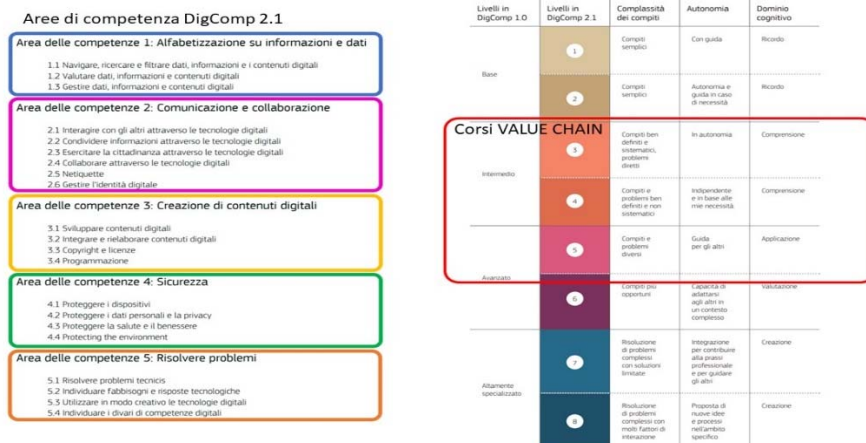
Aree di competenza DigComp 2.1

Area delle competenze 1: Alfabetizzazione su informazioni e dati

1.1 Navigare, ricercare e filtrare dati, informazioni e i contenuti digitali
1.2 Valutare dati, informazioni e contenuti digitali
1.3 Gestire dati, informazioni e contenuti digitali

Area delle competenze 2: Comunicazione e collaborazione

2.1 Interagire con gli altri attraverso le tecnologie digitali
2.2 Condividere informazioni attraverso le tecnologie digitali
2.3 Esercitare la cittadinanza attraverso le tecnologie digitali
2.4 Collaborare attraverso le tecnologie digitali
2.5 Netiquette
2.6 Gestire l'identità digitale

Area delle competenze 3: Creazione di contenuti digitali

3.1 Sviluppare contenuti digitali
3.2 Integrare e rielaborare contenuti digitali
3.3 Copyright e licenze
3.4 Programmazione

Area delle competenze 4: Sicurezza

4.1 Proteggere i dispositivi
4.2 Proteggere i dati personali e la privacy
4.3 Proteggere la salute e il benessere
4.4 Protecting the environment

Area delle competenze 5: Risolvere problemi

5.1 Risolvere problemi tecnici
5.2 Individuare fabbisogni e risposte tecnologiche
5.3 Utilizzare in modo creativo le tecnologie digitali
5.4 Individuare i divari di competenze digitali

Corsi VALUE CHAIN

| Livelli in DigComp 1.0 | Livelli in DigComp 2.1 | Complessità dei compiti | Autonomia | Dominio cognitivo |
|---|---|---|---|---|
| Base | 1 | Compiti semplici | Con guida | Ricordo |
| | 2 | Compiti semplici | Autonomia e guida in caso di necessità | Ricordo |
| Intermedio | 3 | Compiti ben definiti e sistematici, problemi diretti | In autonomia | Comprensione |
| | 4 | Compiti e problemi ben definiti e non sistematici | Indipendente e in base alle mie necessità | Comprensione |
| Avanzato | 5 | Compiti e problemi diversi | Guida per gli altri | Applicazione |
| | 6 | Compiti più opportuni | Capacità di adattarsi agli altri in un contesto complesso | Valutazione |
| Altamente specializzato | 7 | Risoluzione di problemi complessi con soluzioni limitate | Integrazione per contribuire alla prassi professionale e per guidare gli altri | Creazione |
| | 8 | Risoluzione di problemi complessi con molti fattori di interazione | Proposta di nuove idee e processi nell'ambito specifico | Creazione |